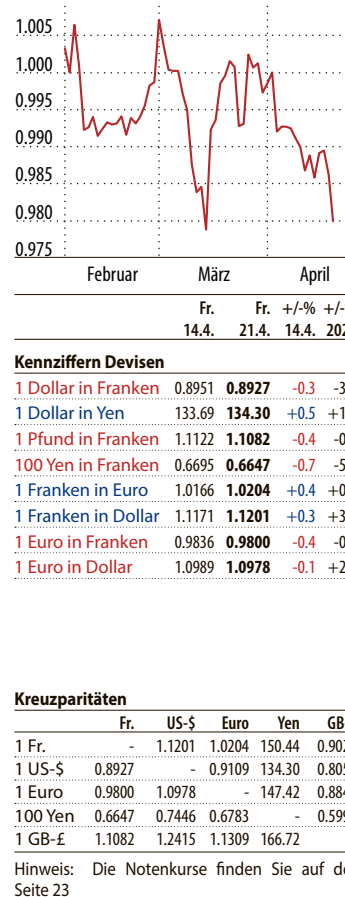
1.005
1.000
0.995
0.990
0.985
0.980
0.975

Februar März April

| | Fr. 14.4. | Fr. 21.4. | +/-% 14.4. | +/- 202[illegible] |
|---|---|---|---|---|
| **Kennziffern Devisen** | | | | |
| 1 Dollar in Franken | 0.8951 | **0.8927** | -0.3 | -3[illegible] |
| 1 Dollar in Yen | 133.69 | **134.30** | +0.5 | +1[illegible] |
| 1 Pfund in Franken | 1.1122 | **1.1082** | -0.4 | -0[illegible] |
| 100 Yen in Franken | 0.6695 | **0.6647** | -0.7 | -5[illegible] |
| 1 Franken in Euro | 1.0166 | **1.0204** | +0.4 | +0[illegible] |
| 1 Franken in Dollar | 1.1171 | **1.1201** | +0.3 | +3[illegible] |
| 1 Euro in Franken | 0.9836 | **0.9800** | -0.4 | -0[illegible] |
| 1 Euro in Dollar | 1.0989 | **1.0978** | -0.1 | +2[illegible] |

**Kreuzparitäten**

| | Fr. | US-$ | Euro | Yen | GB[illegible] |
|---|---|---|---|---|---|
| 1 Fr. | - | 1.1201 | 1.0204 | 150.44 | 0.90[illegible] |
| 1 US-$ | 0.8927 | - | 0.9109 | 134.30 | 0.80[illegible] |
| 1 Euro | 0.9800 | 1.0978 | - | 147.42 | 0.88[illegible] |
| 100 Yen | 0.6647 | 0.7446 | 0.6783 | - | 0.59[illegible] |
| 1 GB-£ | 1.1082 | 1.2415 | 1.1309 | 166.72 | |

Hinweis: Die Notenkurse finden Sie auf d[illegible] Seite 23